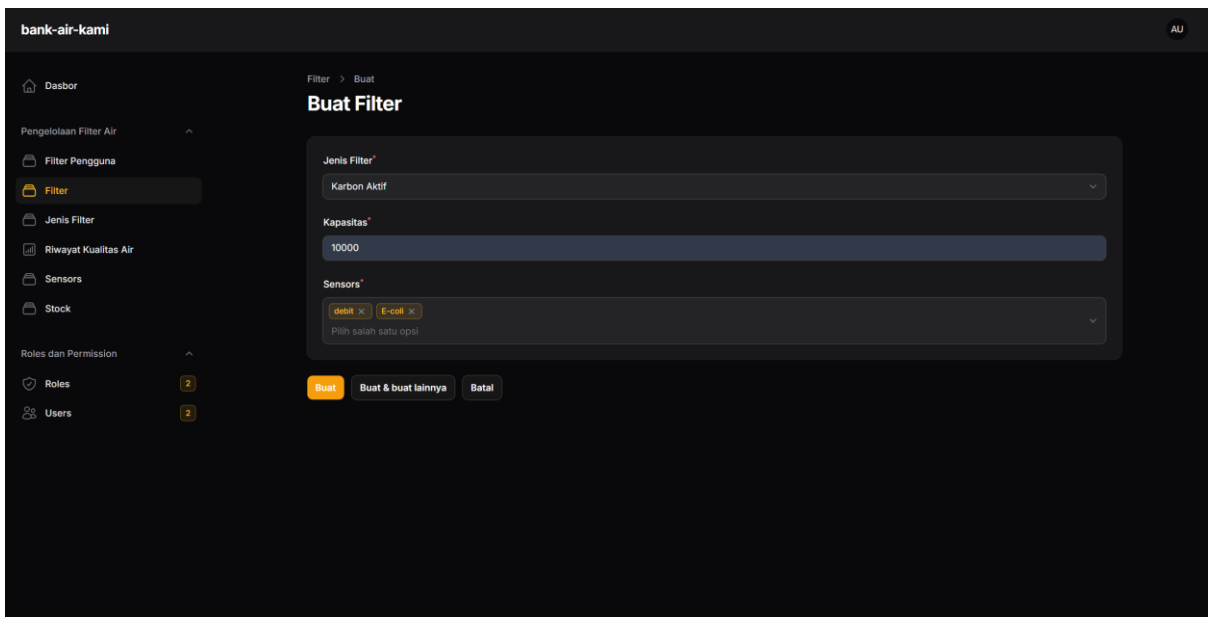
bank-air-kami

AU

Dasbor

Pengelolaan Filter Air

Filter Pengguna

Filter

Jenis Filter

Riwayat Kualitas Air

Sensors

Stock

Roles dan Permission

Roles 2

Users 2

Filter > Buat

Buat Filter

Jenis Filter*

Karbon Aktif

Kapasitas*

10000

Sensors*

debit × E-coli ×

Pilih salah satu opsi

Buat

Buat & buat lainnya

Batal